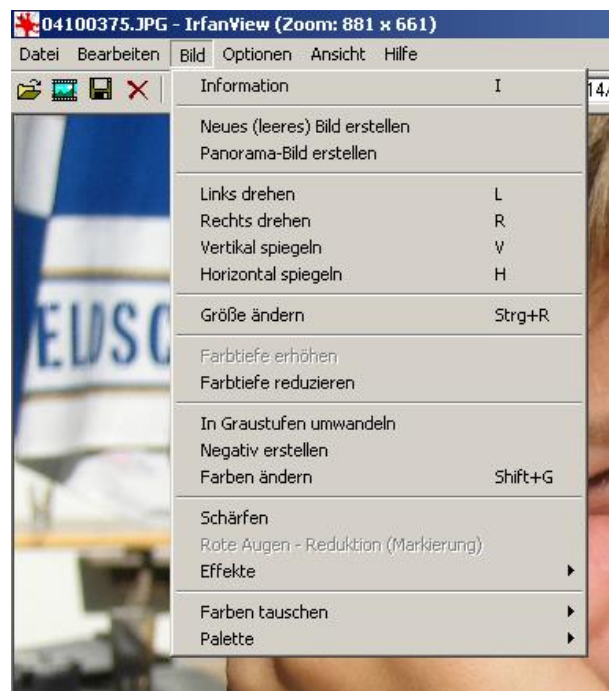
04100375.JPG - IrfanView (Zoom: 881 x 661)

Datei Bearbeiten Bild Optionen Ansicht Hilfe

Information I

Neues (leeres) Bild erstellen
Panorama-Bild erstellen

Links drehen L
Rechts drehen R
Vertikal spiegeln V
Horizontal spiegeln H

Größe ändern Strg+R

Farbtiefe erhöhen
Farbtiefe reduzieren

In Graustufen umwandeln
Negativ erstellen
Farben ändern Shift+G

Schärfen
Rote Augen - Reduktion (Markierung)
Effekte

Farben tauschen
Palette

ELDSC

14/